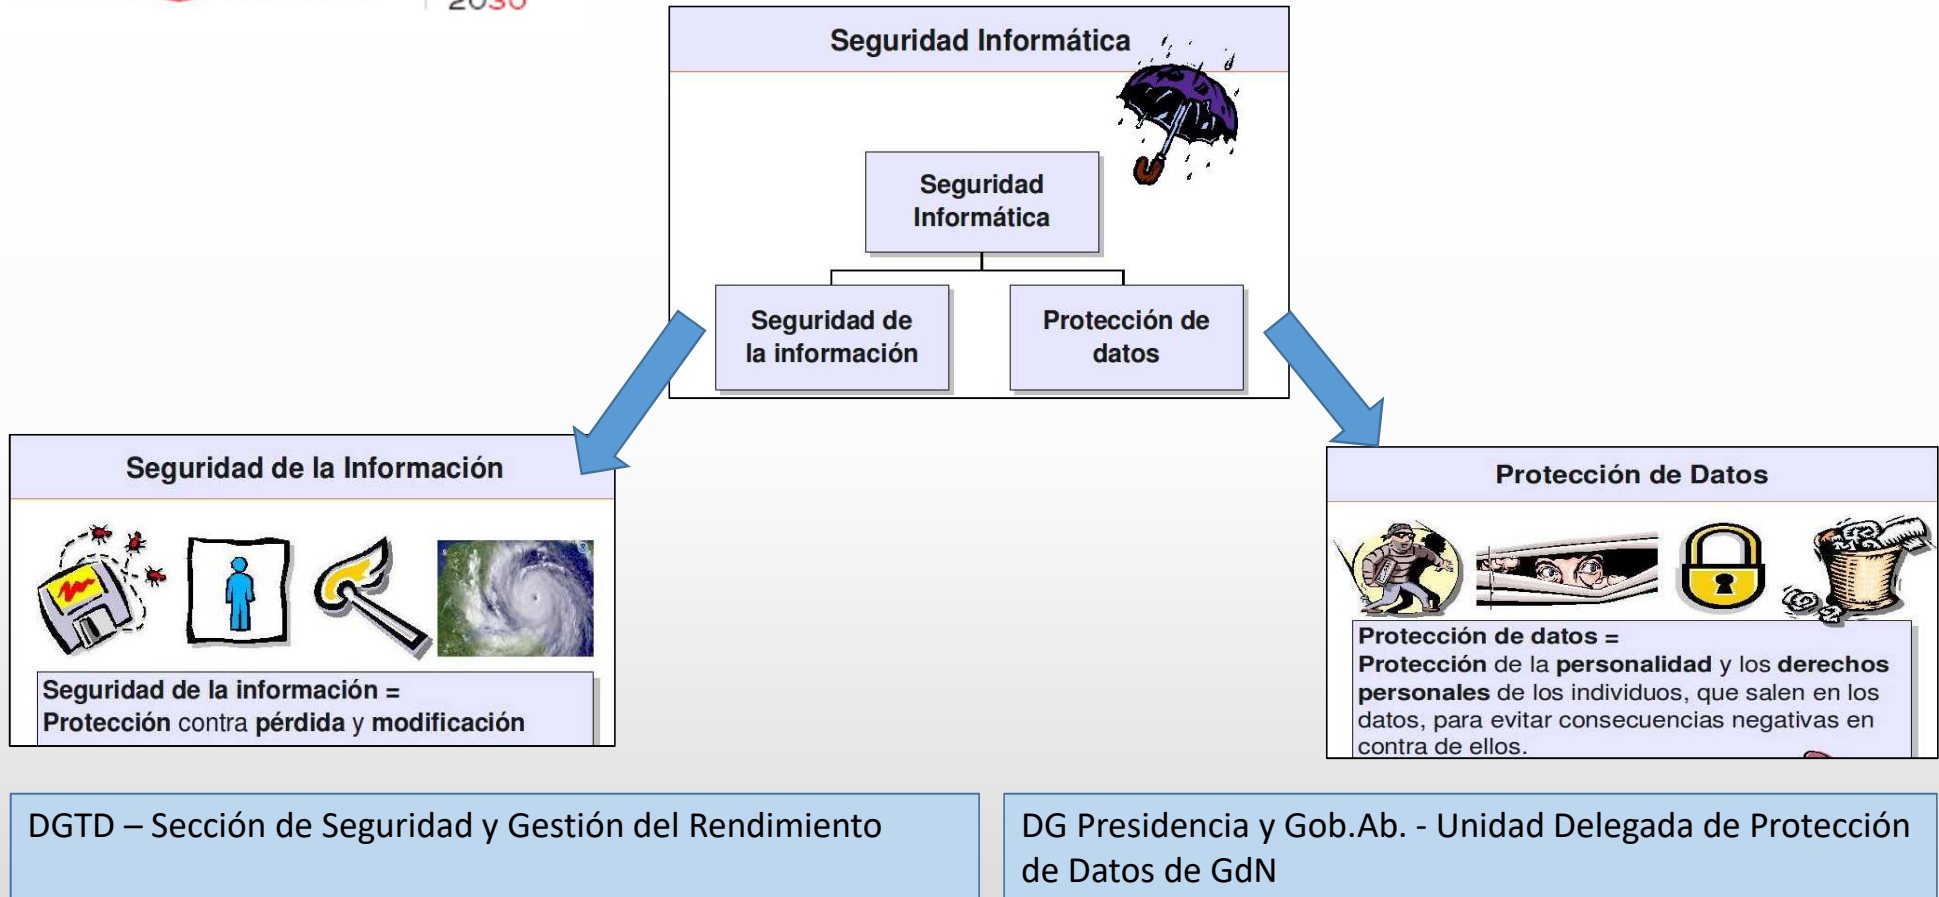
2030

Seguridad Informática

Seguridad Informática

Seguridad de la información

Protección de datos

Seguridad de la Información

Seguridad de la información = Protección contra pérdida y modificación

Protección de Datos

Protección de datos = Protección de la personalidad y los derechos personales de los individuos, que salen en los datos, para evitar consecuencias negativas en contra de ellos.

DGTD – Sección de Seguridad y Gestión del Rendimiento

DG Presidencia y Gob.Ab. - Unidad Delegada de Protección de Datos de GdN